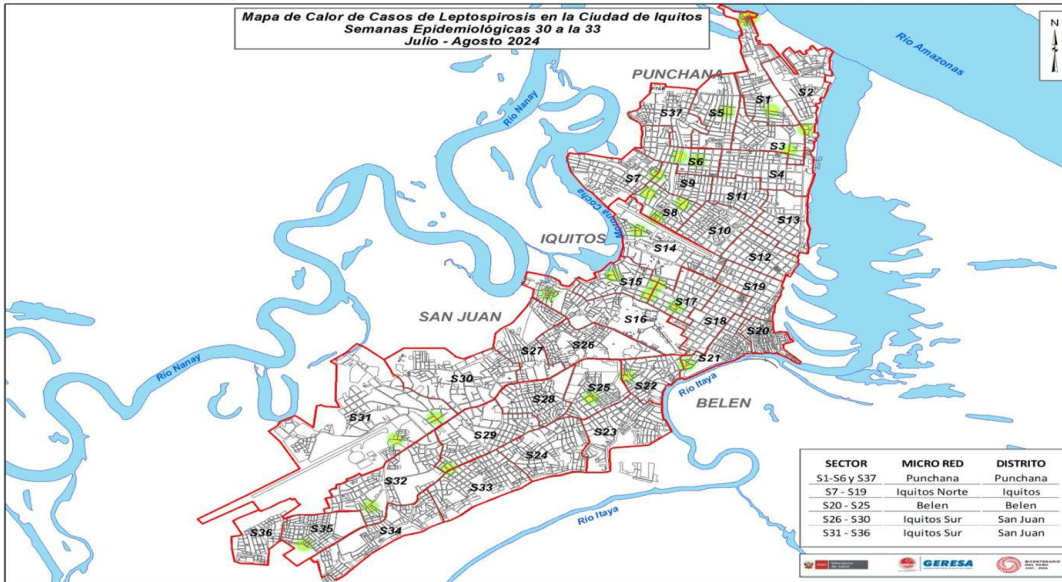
Mapa de Calor de Casos de Leptospirosis en la Ciudad de Iquitos
Semanas Epidemiológicas 30 a la 33
Julio - Agosto 2024

N

Rio Amazonas

PUNCHANA

Rio Nanay

S1 S2 S37 S5 S3 S6 S4 S7 S9 S8 S11 S13 S10 S12 S14 S19 S15 S17 S16 S18 S20 S21 S27 S26 S30 S25 S22 S28 S31 S29 S23 S24 S32 S33 S34 S35 S36

Rio Moronacocha

IQUITOS

SAN JUAN

Rio Nanay

Rio Itaya

BELEN

Rio Itaya

| SECTOR | MICRO RED | DISTRITO |
|---|---|---|
| S1-S6 y S37 | Punchana | Punchana |
| S7 - S19 | Iquitos Norte | Iquitos |
| S20 - S25 | Belen | Belen |
| S26 - S30 | Iquitos Sur | San Juan |
| S31 - S36 | Iquitos Sur | San Juan |

GERESA